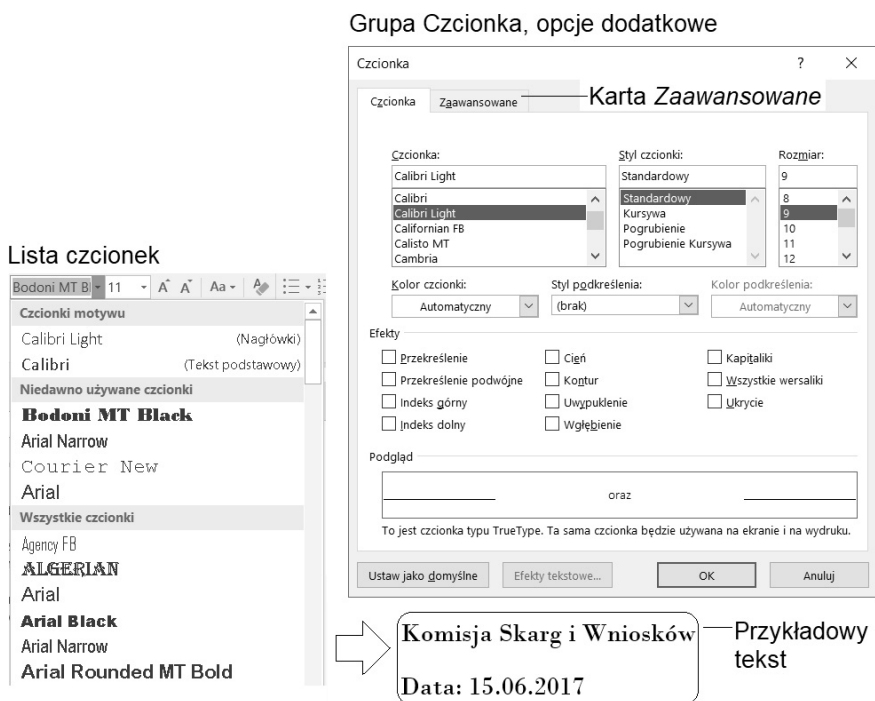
Grupa Czcionka, opcje dodatkowe

Czcionka ? ×

Czcionka Zaawansowane

Karta *Zaawansowane*

Czcionka:
Calibri Light
Calibri
Calibri Light
Californian FB
Calisto MT
Cambria

Styl czcionki:
Standardowy
Standardowy
Kursywa
Pogrubienie
Pogrubienie Kursywa

Rozmiar:
9
8
9
10
11
12

Kolor czcionki:
Automatyczny

Styl podkreślenia:
(brak)

Kolor podkreślenia:
Automatyczny

Efekty

Przekreślenie
Przekreślenie podwójne
Indeks górny
Indeks dolny
Cień
Kontur
Uwypuklenie
Wgłębienie
Kapitaliki
Wszystkie wersaliki
Ukrycie

Podgląd

oraz

To jest czcionka typu TrueType. Ta sama czcionka będzie używana na ekranie i na wydruku.

Ustaw jako domyślne Efekty tekstowe... OK Anuluj

Lista czcionek

Bodoni MT B 11 A A Aa

Czcionki motywu
Calibri Light (Nagłówki)
Calibri (Tekst podstawowy)
Niedawno używane czcionki
Bodoni MT Black
Arial Narrow
Courier New
Arial
Wszystkie czcionki
Agency FB
ALGERIAN
Arial
Arial Black
Arial Narrow
Arial Rounded MT Bold

Komisja Skarg i Wniosków
Data: 15.06.2017

Przykładowy tekst